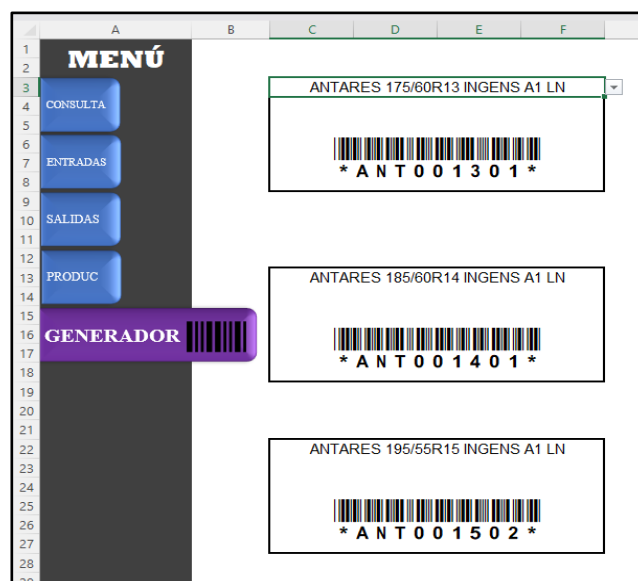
A B C D E F
1
2
3
4
5
6
7
8
9
10
11
12
13
14
15
16
17
18
19
20
21
22
23
24
25
26
27
28

MENÚ

CONSULTA

ENTRADAS

SALIDAS

PRODUC

GENERADOR

ANTARES 175/60R13 INGENS A1 LN

*ANT001301*

ANTARES 185/60R14 INGENS A1 LN

*ANT001401*

ANTARES 195/55R15 INGENS A1 LN

*ANT001502*